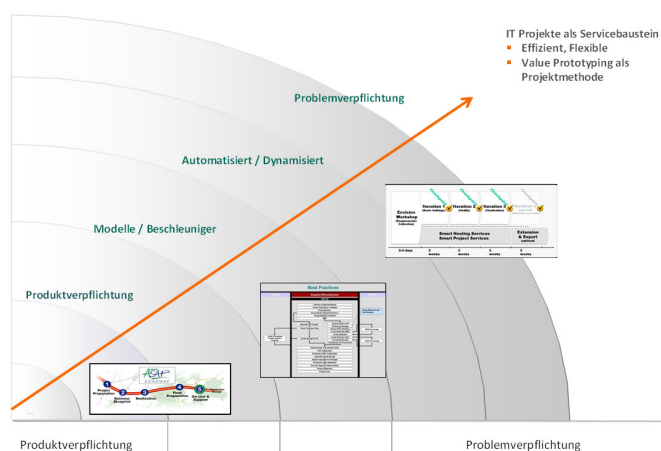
IT Projekte als Servicebaustein
- Effizient, Flexible
- Value Prototyping als Projektmethode

Problemverpflichtung

Automatisiert / Dynamisiert

Modelle / Beschleuniger

Produktverpflichtung

Envision Workshop
Iteration 1
Iteration 2
Iteration 3
Smart Hosting Services
Smart Project Services
Extension & Export
2-4 days
3 weeks
3 weeks
3 weeks
3 weeks

Best Practices

ASAP ROADMAP
1 Project Preparation
2 Business Blueprint
3 Realization
4 Final Preparation
5 Go Live & Support
Run

Produktverpflichtung

Problemverpflichtung